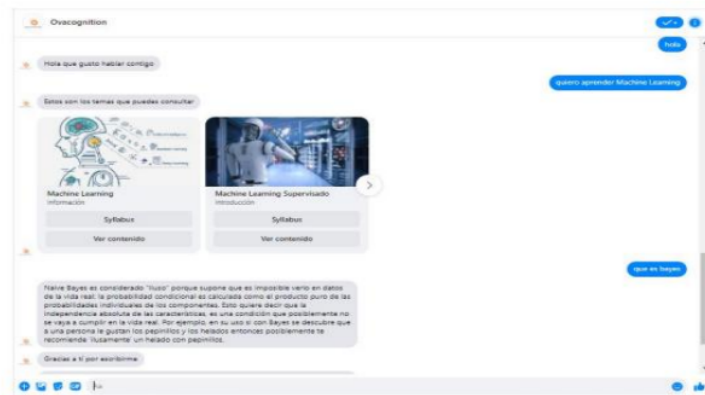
Ovacognition

hola

Hola que gusto hablar contigo

quiero aprender Machine Learning

Estos son los temas que puedes consultar

Machine Learning
Información

Syllabus

Ver contenido

Machine Learning Supervisado
Introducción

Syllabus

Ver contenido

que es bayes

Naive Bayes es considerado "iluso" porque supone que es imposible verlo en datos de la vida real: la probabilidad condicional es calculada como el producto puro de las probabilidades individuales de los componentes. Esto quiere decir que la independencia absoluta de las características, es una condición que posiblemente no se vaya a cumplir en la vida real. Por ejemplo, en su uso si con Bayes se descubre que a una persona le gustan los pepinillos y los helados entonces posiblemente te recomiende 'ilusamente' un helado con pepinillos.

Gracias a ti por escribirme.